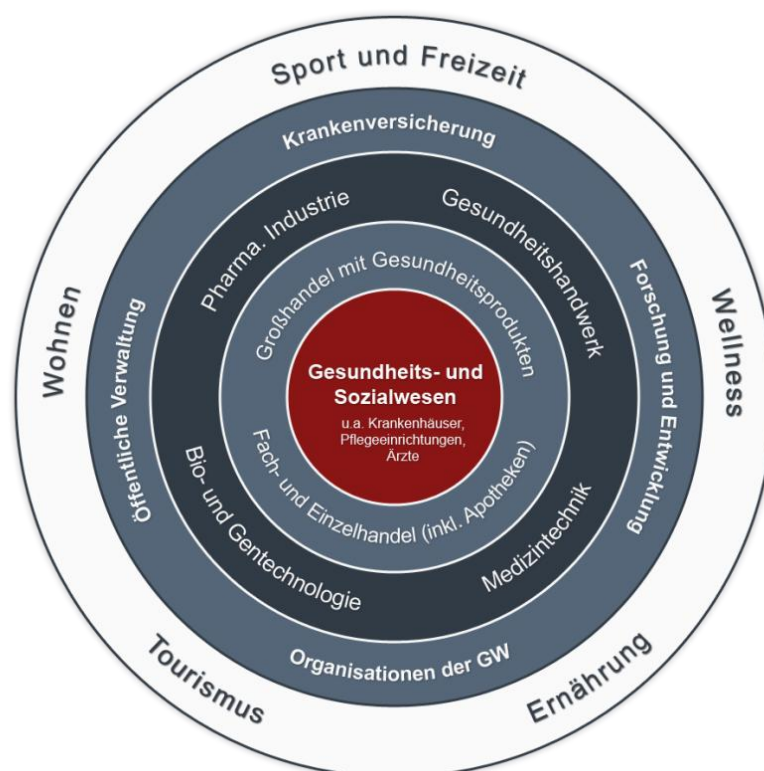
Gesundheits- und Sozialwesen
u.a. Krankenhäuser, Pflegeeinrichtungen, Ärzte

Großhandel mit Gesundheitsprodukten

Fach- und Einzelhandel (inkl. Apotheken)

Pharma. Industrie

Gesundheitshandwerk

Medizintechnik

Bio- und Gentechnologie

Krankenversicherung

Forschung und Entwicklung

Organisationen der GW

Öffentliche Verwaltung

Sport und Freizeit

Wellness

Ernährung

Tourismus

Wohnen